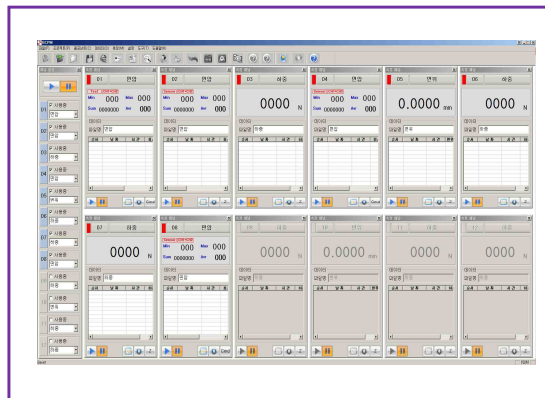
01 | 인장
Min 000 Max 000
Sum 0000000 Avr 000
파일명 인장

02 | 인장
Min 000 Max 000
Sum 0000000 Avr 000
파일명 인장

03 | 하중
0000 N
파일명 하중

04 | 인장
Min 000 Max 000
Sum 0000000 Avr 000
파일명 인장

05 | 변위
0.0000 mm
파일명 변위

06 | 하중
0000 N

07 | 하중
0000 N
파일명 하중

08 | 인장
Min 000 Max 000
Sum 0000000 Avr 000
파일명 인장

09 | 하중
0000 N

10 | 변위
0.0000 mm

11 | 하중
0000 N

12 | 하중
0000 N

사용중
인장
사용중
인장
사용중
하중
사용중
인장
사용중
변위
사용중
하중
사용중
하중
사용중
인장
사용중
하중
사용중
변위
사용중
하중
사용중
하중